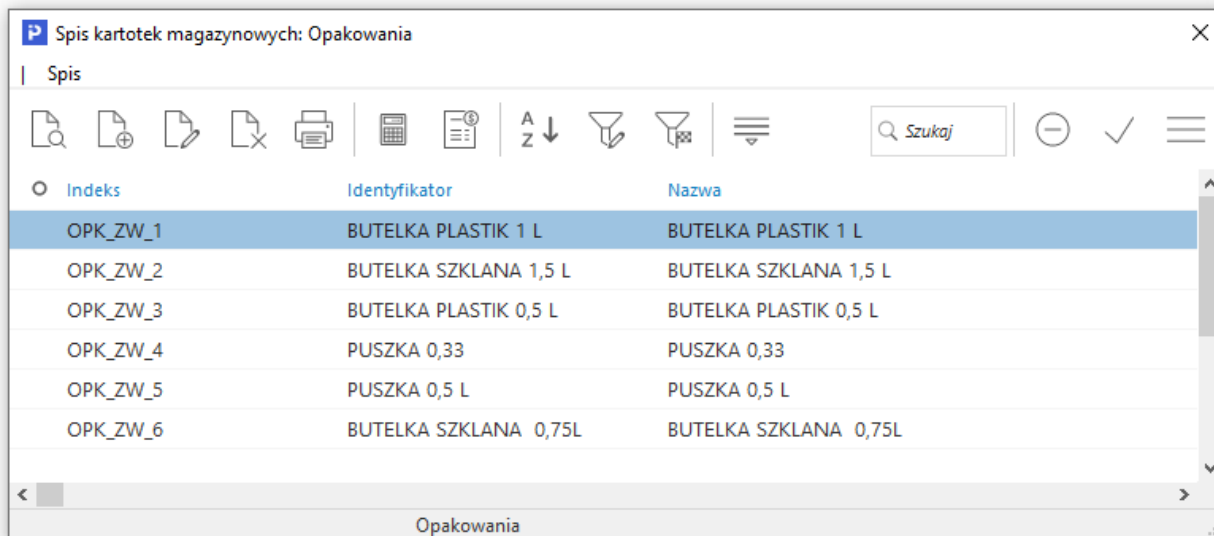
P Spis kartotek magazynowych: Opakowania

| Spis

A Z

Szukaj

| Indeks | Identyfikator | Nazwa |
|---|---|---|
| OPK_ZW_1 | BUTELKA PLASTIK 1 L | BUTELKA PLASTIK 1 L |
| OPK_ZW_2 | BUTELKA SZKLANA 1,5 L | BUTELKA SZKLANA 1,5 L |
| OPK_ZW_3 | BUTELKA PLASTIK 0,5 L | BUTELKA PLASTIK 0,5 L |
| OPK_ZW_4 | PUSZKA 0,33 | PUSZKA 0,33 |
| OPK_ZW_5 | PUSZKA 0,5 L | PUSZKA 0,5 L |
| OPK_ZW_6 | BUTELKA SZKLANA 0,75L | BUTELKA SZKLANA 0,75L |

Opakowania